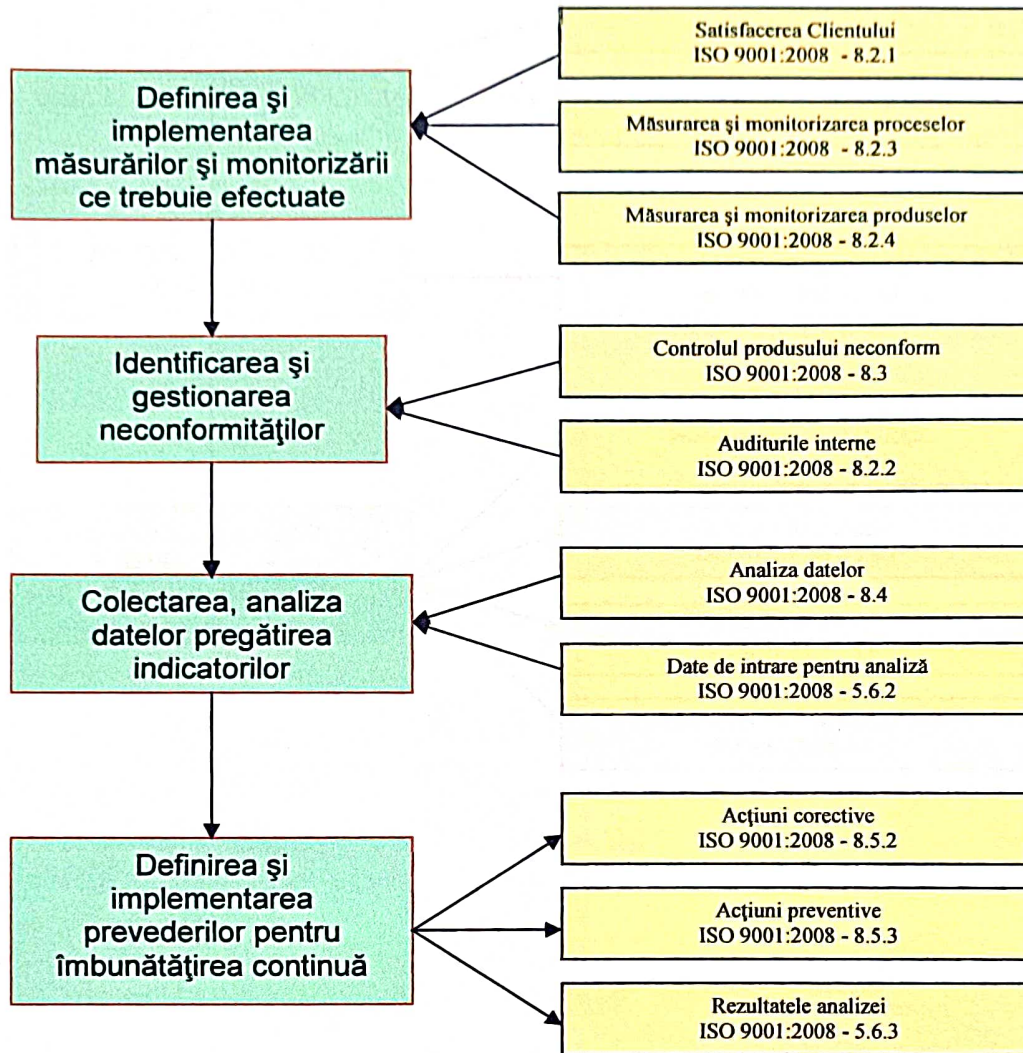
Definirea şi implementarea măsurărilor şi monitorizării ce trebuie efectuate

Satisfacerea Clientului
ISO 9001:2008 - 8.2.1

Măsurarea şi monitorizarea proceselor
ISO 9001:2008 - 8.2.3

Măsurarea şi monitorizarea produselor
ISO 9001:2008 - 8.2.4

Identificarea şi gestionarea neconformităţilor

Controlul produsului neconform
ISO 9001:2008 - 8.3

Auditurile interne
ISO 9001:2008 - 8.2.2

Colectarea, analiza datelor pregătirea indicatorilor

Analiza datelor
ISO 9001:2008 - 8.4

Date de intrare pentru analiză
ISO 9001:2008 - 5.6.2

Definirea şi implementarea prevederilor pentru îmbunătăţirea continuă

Acţiuni corective
ISO 9001:2008 - 8.5.2

Acţiuni preventive
ISO 9001:2008 - 8.5.3

Rezultatele analizei
ISO 9001:2008 - 5.6.3